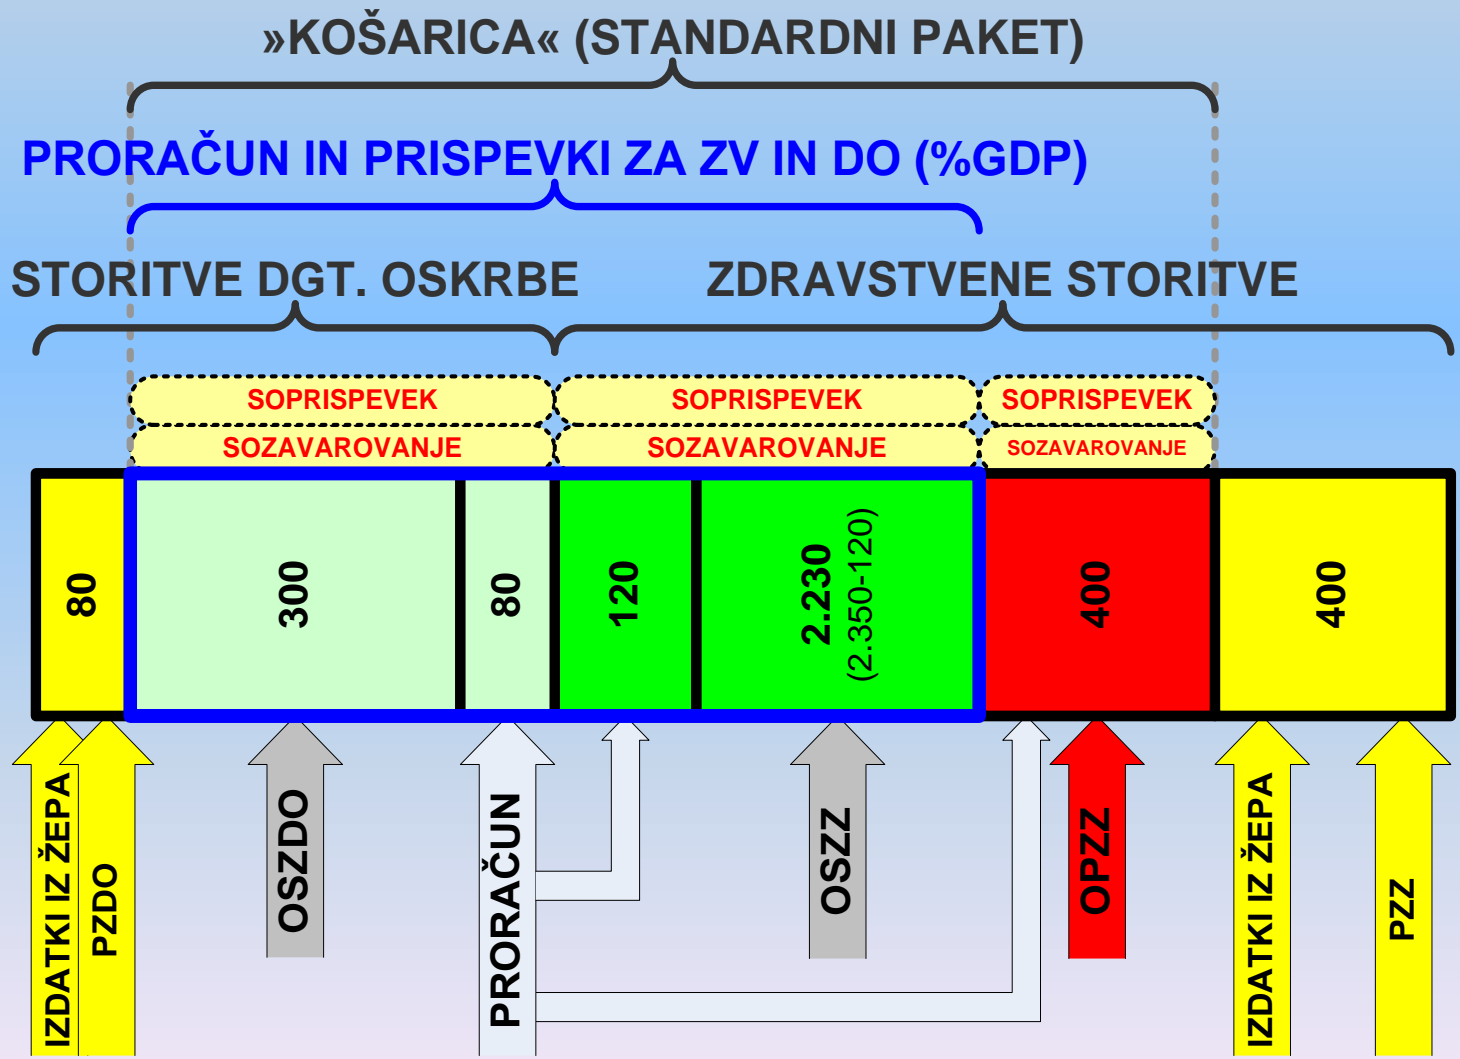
»KOŠARICA« (STANDARDNI PAKET)

PRORAČUN IN PRISPEVKI ZA ZV IN DO (%GDP)

STORITVE DGT. OSKRBE

ZDRAVSTVENE STORITVE

SOPRISPEVEK
SOZAVAROVANJE

SOPRISPEVEK
SOZAVAROVANJE

SOPRISPEVEK
SOZAVAROVANJE

80

300

80

120

2.230
(2.350-120)

400

400

IZDATKI IZ ŽEPA

PZDO

OSZDO

PRORAČUN

OSZZ

OPZZ

IZDATKI IZ ŽEPA

PZZ